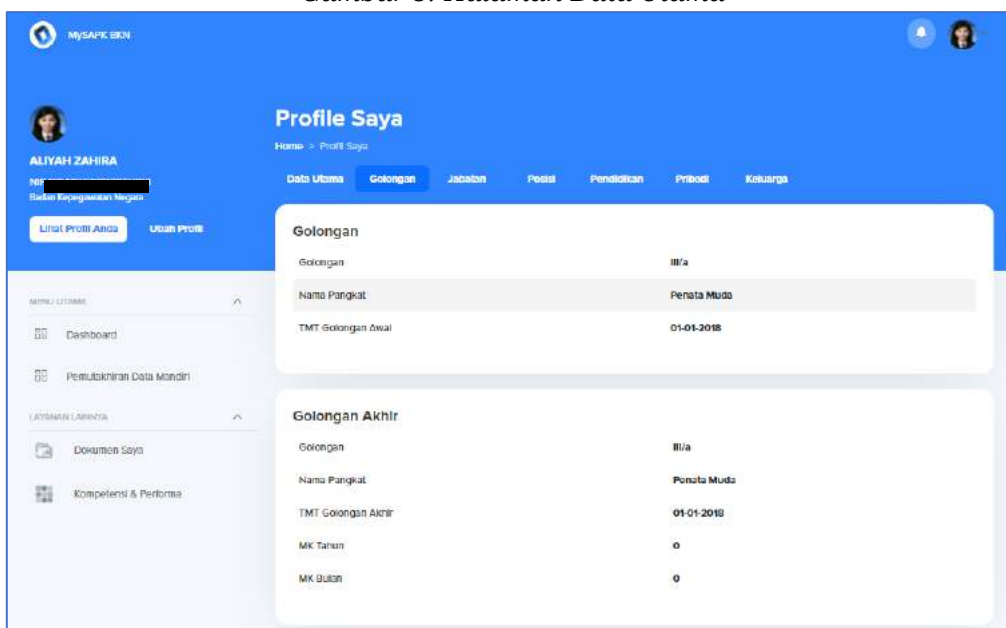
Gambar 6. Halaman Data Utama

MySAPK BKN

ALIYAH ZAHIRA
NIP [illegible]
Badan Kepegawaian Negara

Lihat Profil Anda
Ubah Profil

MENU UTAMA
Dashboard
Pemutakhiran Data Mandiri

LAYANAN LAINNYA
Dokumen Saya
Kompetensi & Performa

Profile Saya
Home > Profil Saya

Data Utama
Golongan
Jabatan
Posisi
Pendidikan
Pribadi
Keluarga

Golongan

| Golongan | III/a |
|---|---|
| Nama Pangkat | Penata Muda |
| TMT Golongan Awal | 01-01-2018 |

Golongan Akhir

| Golongan | III/a |
|---|---|
| Nama Pangkat | Penata Muda |
| TMT Golongan Akhir | 01-01-2018 |
| MK Tahun | 0 |
| MK Bulan | 0 |